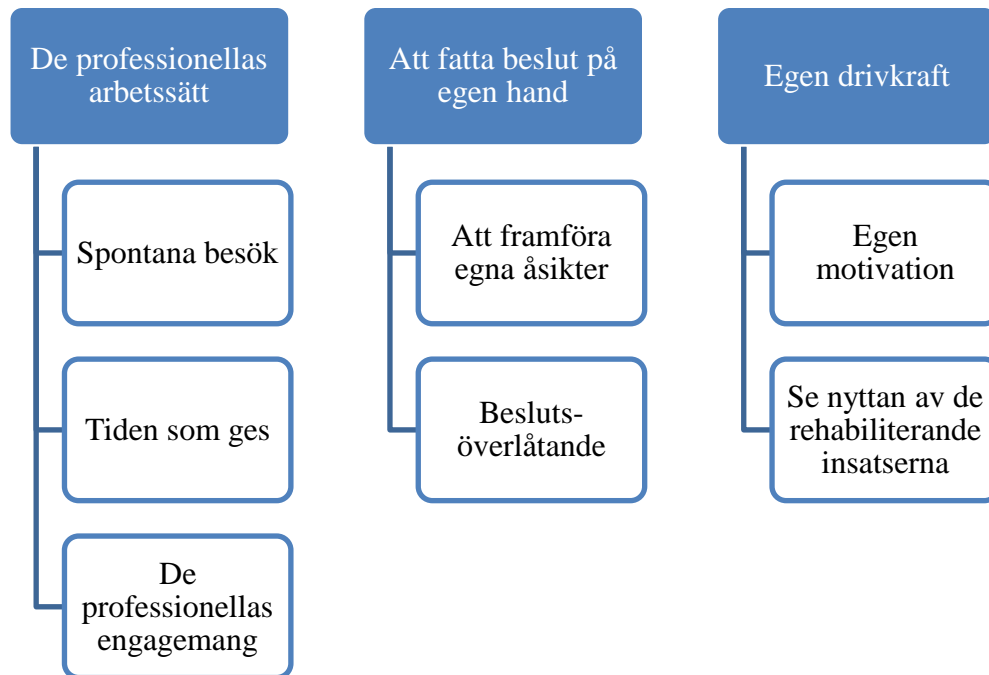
De professionellas arbetssätt

Spontana besök

Tiden som ges

De professionellas engagemang

Att fatta beslut på egen hand

Att framföra egna åsikter

Besluts-överlåtande

Egen drivkraft

Egen motivation

Se nyttan av de rehabiliterande insatserna